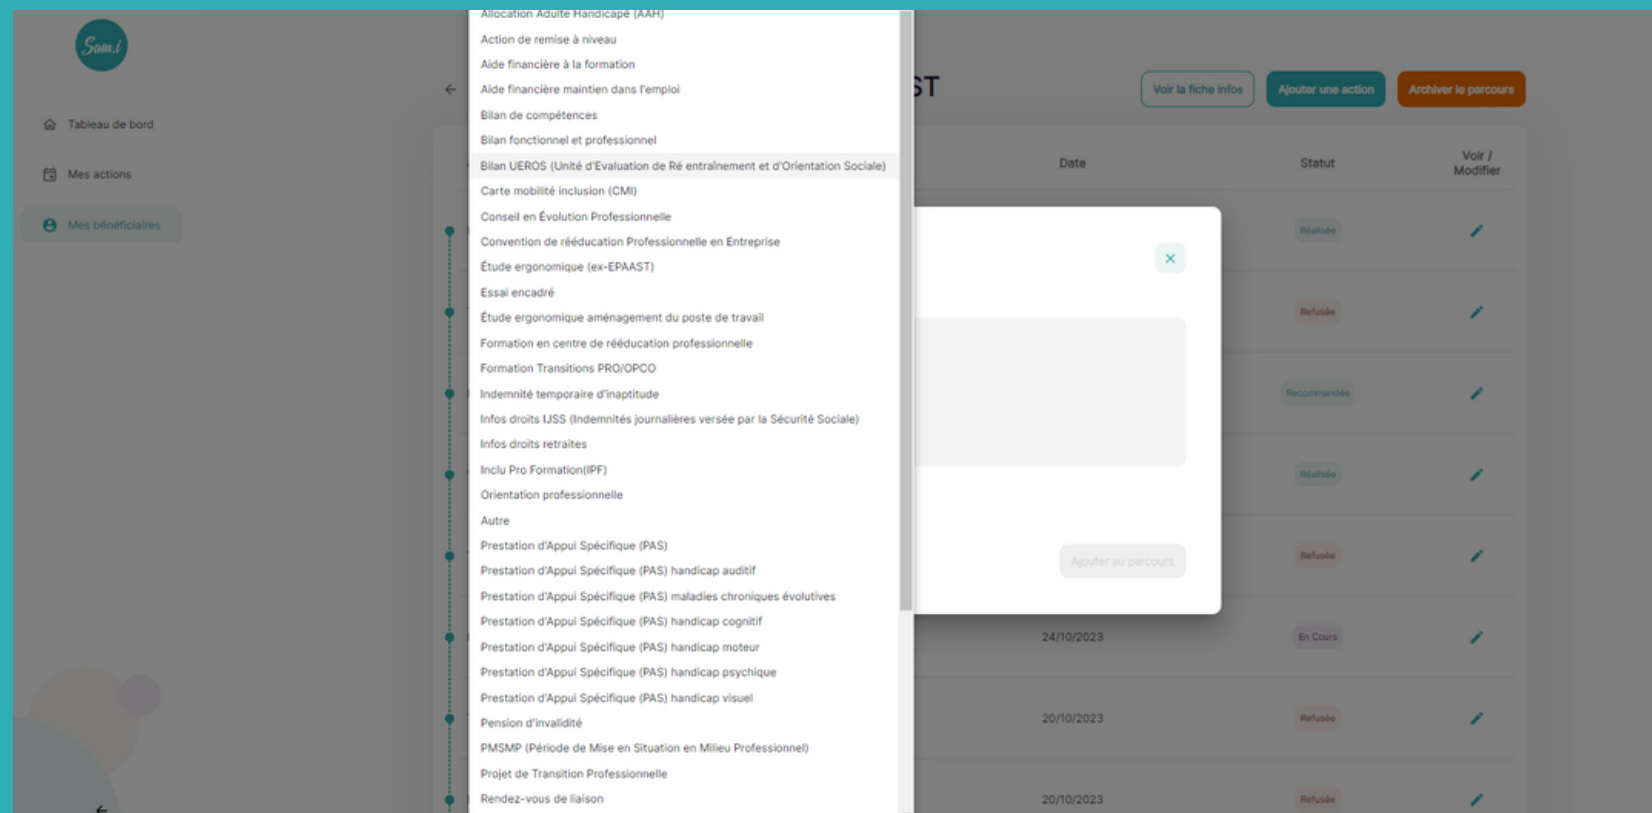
Sam.t

Tableau de bord

Mes actions

Mes bénéficiaires

Allocation Adulte Handicapé (AAH)
Action de remise à niveau
Aide financière à la formation
Aide financière maintien dans l'emploi
Bilan de compétences
Bilan fonctionnel et professionnel
Bilan UEROS (Unité d'Evaluation de Ré entraînement et d'Orientation Sociale)
Carte mobilité inclusion (CMI)
Conseil en Évolution Professionnelle
Convention de rééducation Professionnelle en Entreprise
Étude ergonomique (ex-EPAAST)
Essai encadré
Étude ergonomique aménagement du poste de travail
Formation en centre de rééducation professionnelle
Formation Transitions PRO/OPCO
Indemnité temporaire d'inaptitude
Infos droits IJSS (Indemnités journalières versée par la Sécurité Sociale)
Infos droits retraites
Inclu Pro Formation(IPF)
Orientation professionnelle
Autre
Prestation d'Appui Spécifique (PAS)
Prestation d'Appui Spécifique (PAS) handicap auditif
Prestation d'Appui Spécifique (PAS) maladies chroniques évolutives
Prestation d'Appui Spécifique (PAS) handicap cognitif
Prestation d'Appui Spécifique (PAS) handicap moteur
Prestation d'Appui Spécifique (PAS) handicap psychique
Prestation d'Appui Spécifique (PAS) handicap visuel
Pension d'invalidité
PMSMP (Période de Mise en Situation en Milieu Professionnel)
Projet de Transition Professionnelle
Rendez-vous de liaison

ST

Voir la fiche infos
Ajouter une action
Archiver le parcours

| Date | Statut | Voir / Modifier |
|---|---|---|
| | Réalisée | |
| | Refusée | |
| | Recommandée | |
| | Réalisée | |
| | Refusée | |
| 24/10/2023 | En Cours | |
| 20/10/2023 | Refusée | |
| 20/10/2023 | Refusée | |

×

Ajouter au parcours